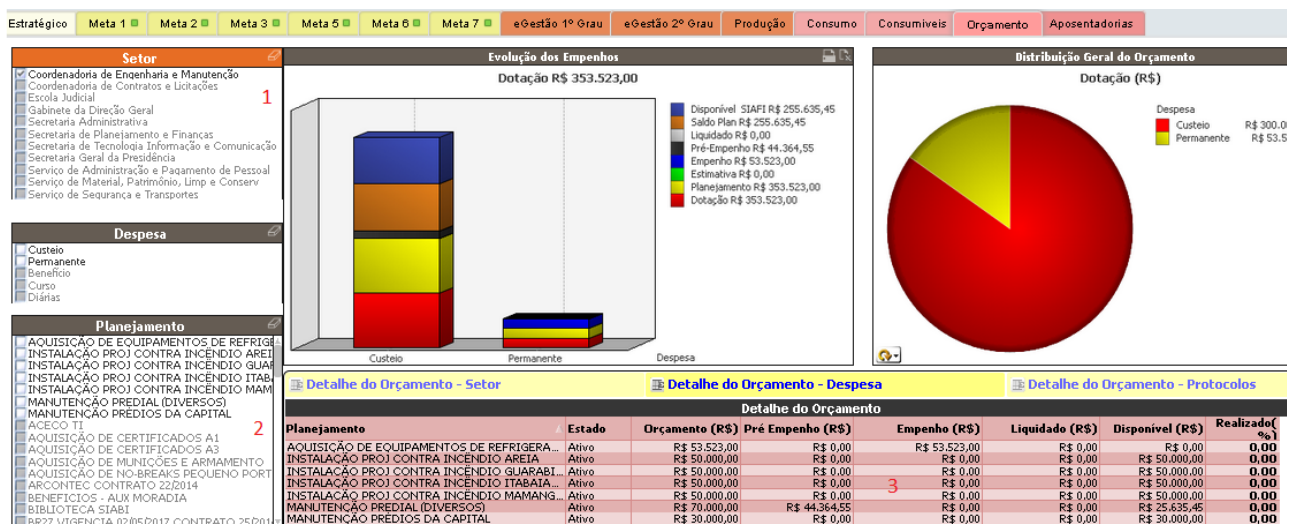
Estratégico | Meta 1 | Meta 2 | Meta 3 | Meta 5 | Meta 6 | Meta 7 | eGestão 1º Grau | eGestão 2º Grau | Produção | Consumo | Consumíveis | Orçamento | Aposentadorias

Setor
Coordenadoria de Engenharia e Manutenção
Coordenadoria de Contratos e Licitações
Escola Judicial
Gabinete da Direção Geral
Secretaria Administrativa
Secretaria de Planejamento e Finanças
Secretaria de Tecnologia Informação e Comunicação
Secretaria Geral da Presidência
Serviço de Administração e Pagamento de Pessoal
Serviço de Material, Patrimônio, Limp e Conserv
Serviço de Segurança e Transportes
1

Despesa
Custeio
Permanente
Benefício
Curso
Diárias

Planejamento
AQUISIÇÃO DE EQUIPAMENTOS DE REFRIGE
INSTALAÇÃO PROJ CONTRA INCÊNDIO AREI
INSTALAÇÃO PROJ CONTRA INCÊNDIO GUAR
INSTALAÇÃO PROJ CONTRA INCÊNDIO ITABA
INSTALAÇÃO PROJ CONTRA INCÊNDIO MAM
MANUTENÇÃO PREDIAL (DIVERSOS)
MANUTENÇÃO PRÉDIOS DA CAPITAL
ACECO TI
AQUISIÇÃO DE CERTIFICADOS A1
AQUISIÇÃO DE CERTIFICADOS A3
AQUISIÇÃO DE MUNIÇÕES E ARMAMENTO
AQUISIÇÃO DE NO-BREAKS PEQUENO PORT
ARCONTEC CONTRATO 22/2014
BENEFICIOS - AUX MORADIA
BIBLIOTECA SIABI
BR27 VIGENCIA 02/05/2017 CONTRATO 25/201
2

Evolução dos Empenhos
Dotação R$ 353.523,00
Disponível SIAFI R$ 255.635,45
Saldo Plan R$ 255.635,45
Liquidado R$ 0,00
Pré-Empenho R$ 44.364,55
Empenho R$ 53.523,00
Estimativa R$ 0,00
Planejamento R$ 353.523,00
Dotação R$ 353.523,00
Custeio
Permanente
Despesa

Distribuição Geral do Orçamento
Dotação (R$)
Despesa
Custeio R$ 300.0
Permanente R$ 53.5

Detalhe do Orçamento - Setor
Detalhe do Orçamento - Despesa
Detalhe do Orçamento - Protocolos

Detalhe do Orçamento

| Planejamento | Estado | Orçamento (R$) | Pré Empenho (R$) | Empenho (R$) | Liquidado (R$) | Disponível (R$) | Realizado(%) |
|---|---|---|---|---|---|---|---|
| AQUISIÇÃO DE EQUIPAMENTOS DE REFRIGERA... | Ativo | R$ 53.523,00 | R$ 0,00 | R$ 53.523,00 | R$ 0,00 | R$ 0,00 | 0,00 |
| INSTALAÇÃO PROJ CONTRA INCÊNDIO AREIA | Ativo | R$ 50.000,00 | R$ 0,00 | R$ 0,00 | R$ 0,00 | R$ 50.000,00 | 0,00 |
| INSTALAÇÃO PROJ CONTRA INCÊNDIO GUARABI... | Ativo | R$ 50.000,00 | R$ 0,00 | R$ 0,00 | R$ 0,00 | R$ 50.000,00 | 0,00 |
| INSTALAÇÃO PROJ CONTRA INCÊNDIO ITABAIA... | Ativo | R$ 50.000,00 | R$ 0,00 | R$ 0,00 | R$ 0,00 | R$ 50.000,00 | 0,00 |
| INSTALAÇÃO PROJ CONTRA INCÊNDIO MAMANG... | Ativo | R$ 50.000,00 | R$ 0,00 | R$ 0,00 | R$ 0,00 | R$ 50.000,00 | 0,00 |
| MANUTENÇÃO PREDIAL (DIVERSOS) | Ativo | R$ 70.000,00 | R$ 44.364,55 | R$ 0,00 | R$ 0,00 | R$ 25.635,45 | 0,00 |
| MANUTENÇÃO PRÉDIOS DA CAPITAL | Ativo | R$ 30.000,00 | R$ 0,00 | R$ 0,00 | R$ 0,00 | R$ 30.000,00 | 0,00 |

3